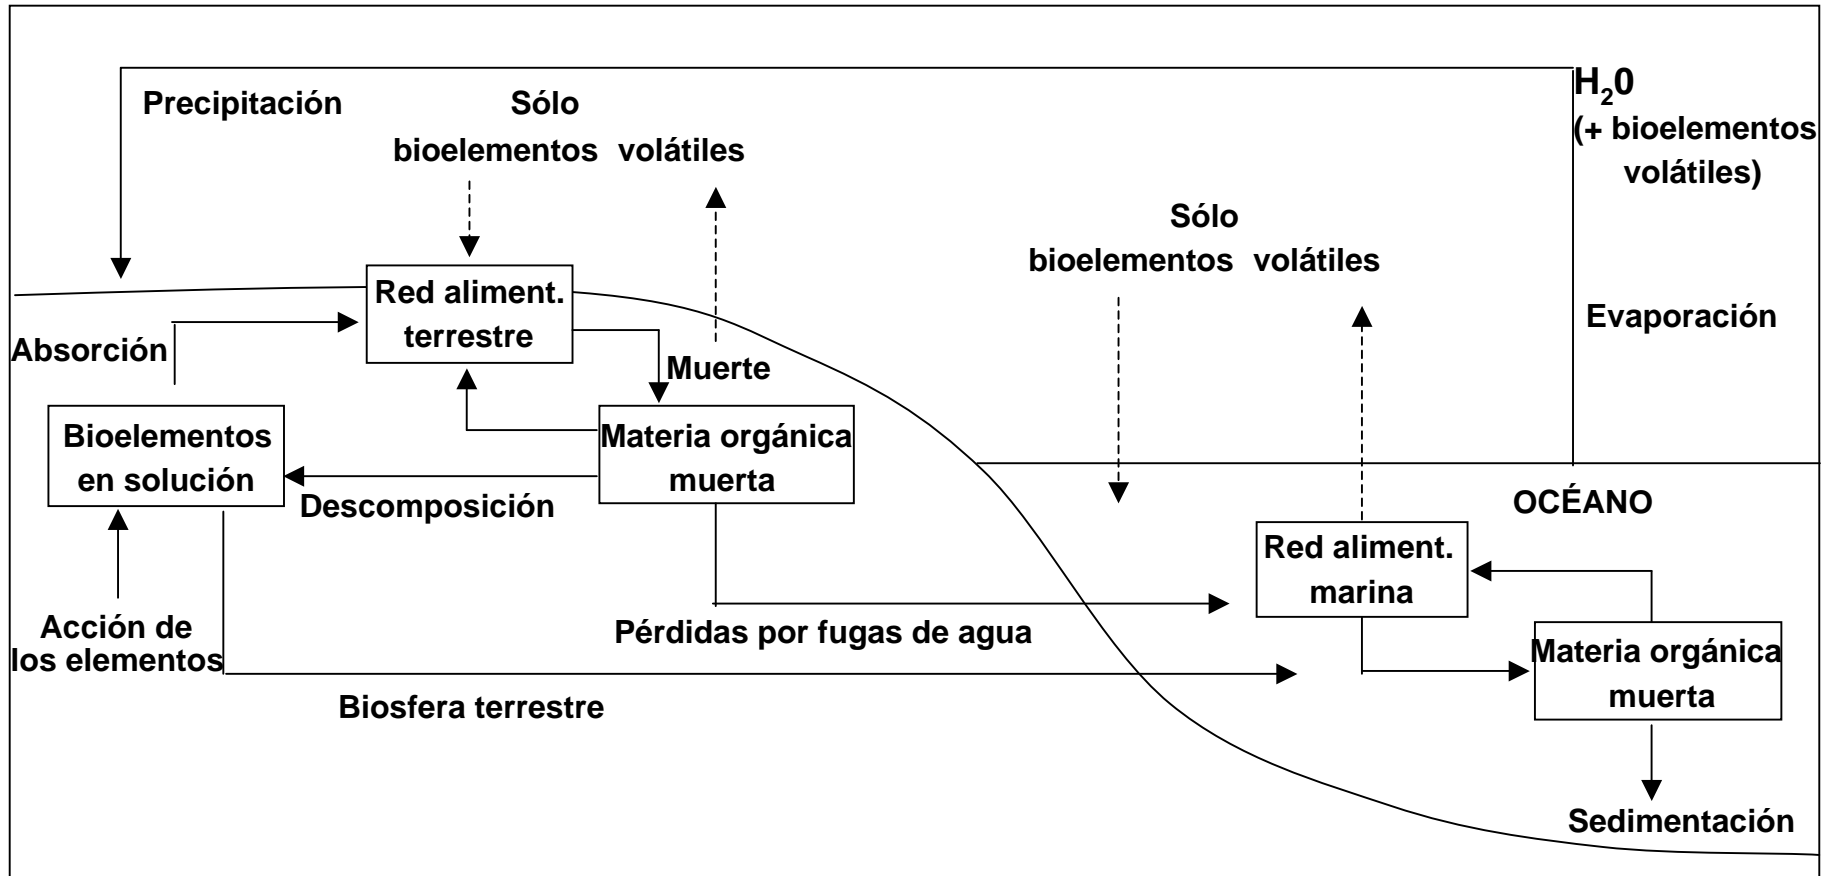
Precipitación

Sólo bioelementos volátiles

$H_20$
(+ bioelementos volátiles)

Sólo bioelementos volátiles

Red aliment. terrestre

Evaporación

Absorción

Muerte

Bioelementos en solución

Materia orgánica muerta

Descomposición

OCÉANO

Red aliment. marina

Acción de los elementos

Pérdidas por fugas de agua

Materia orgánica muerta

Biosfera terrestre

Sedimentación